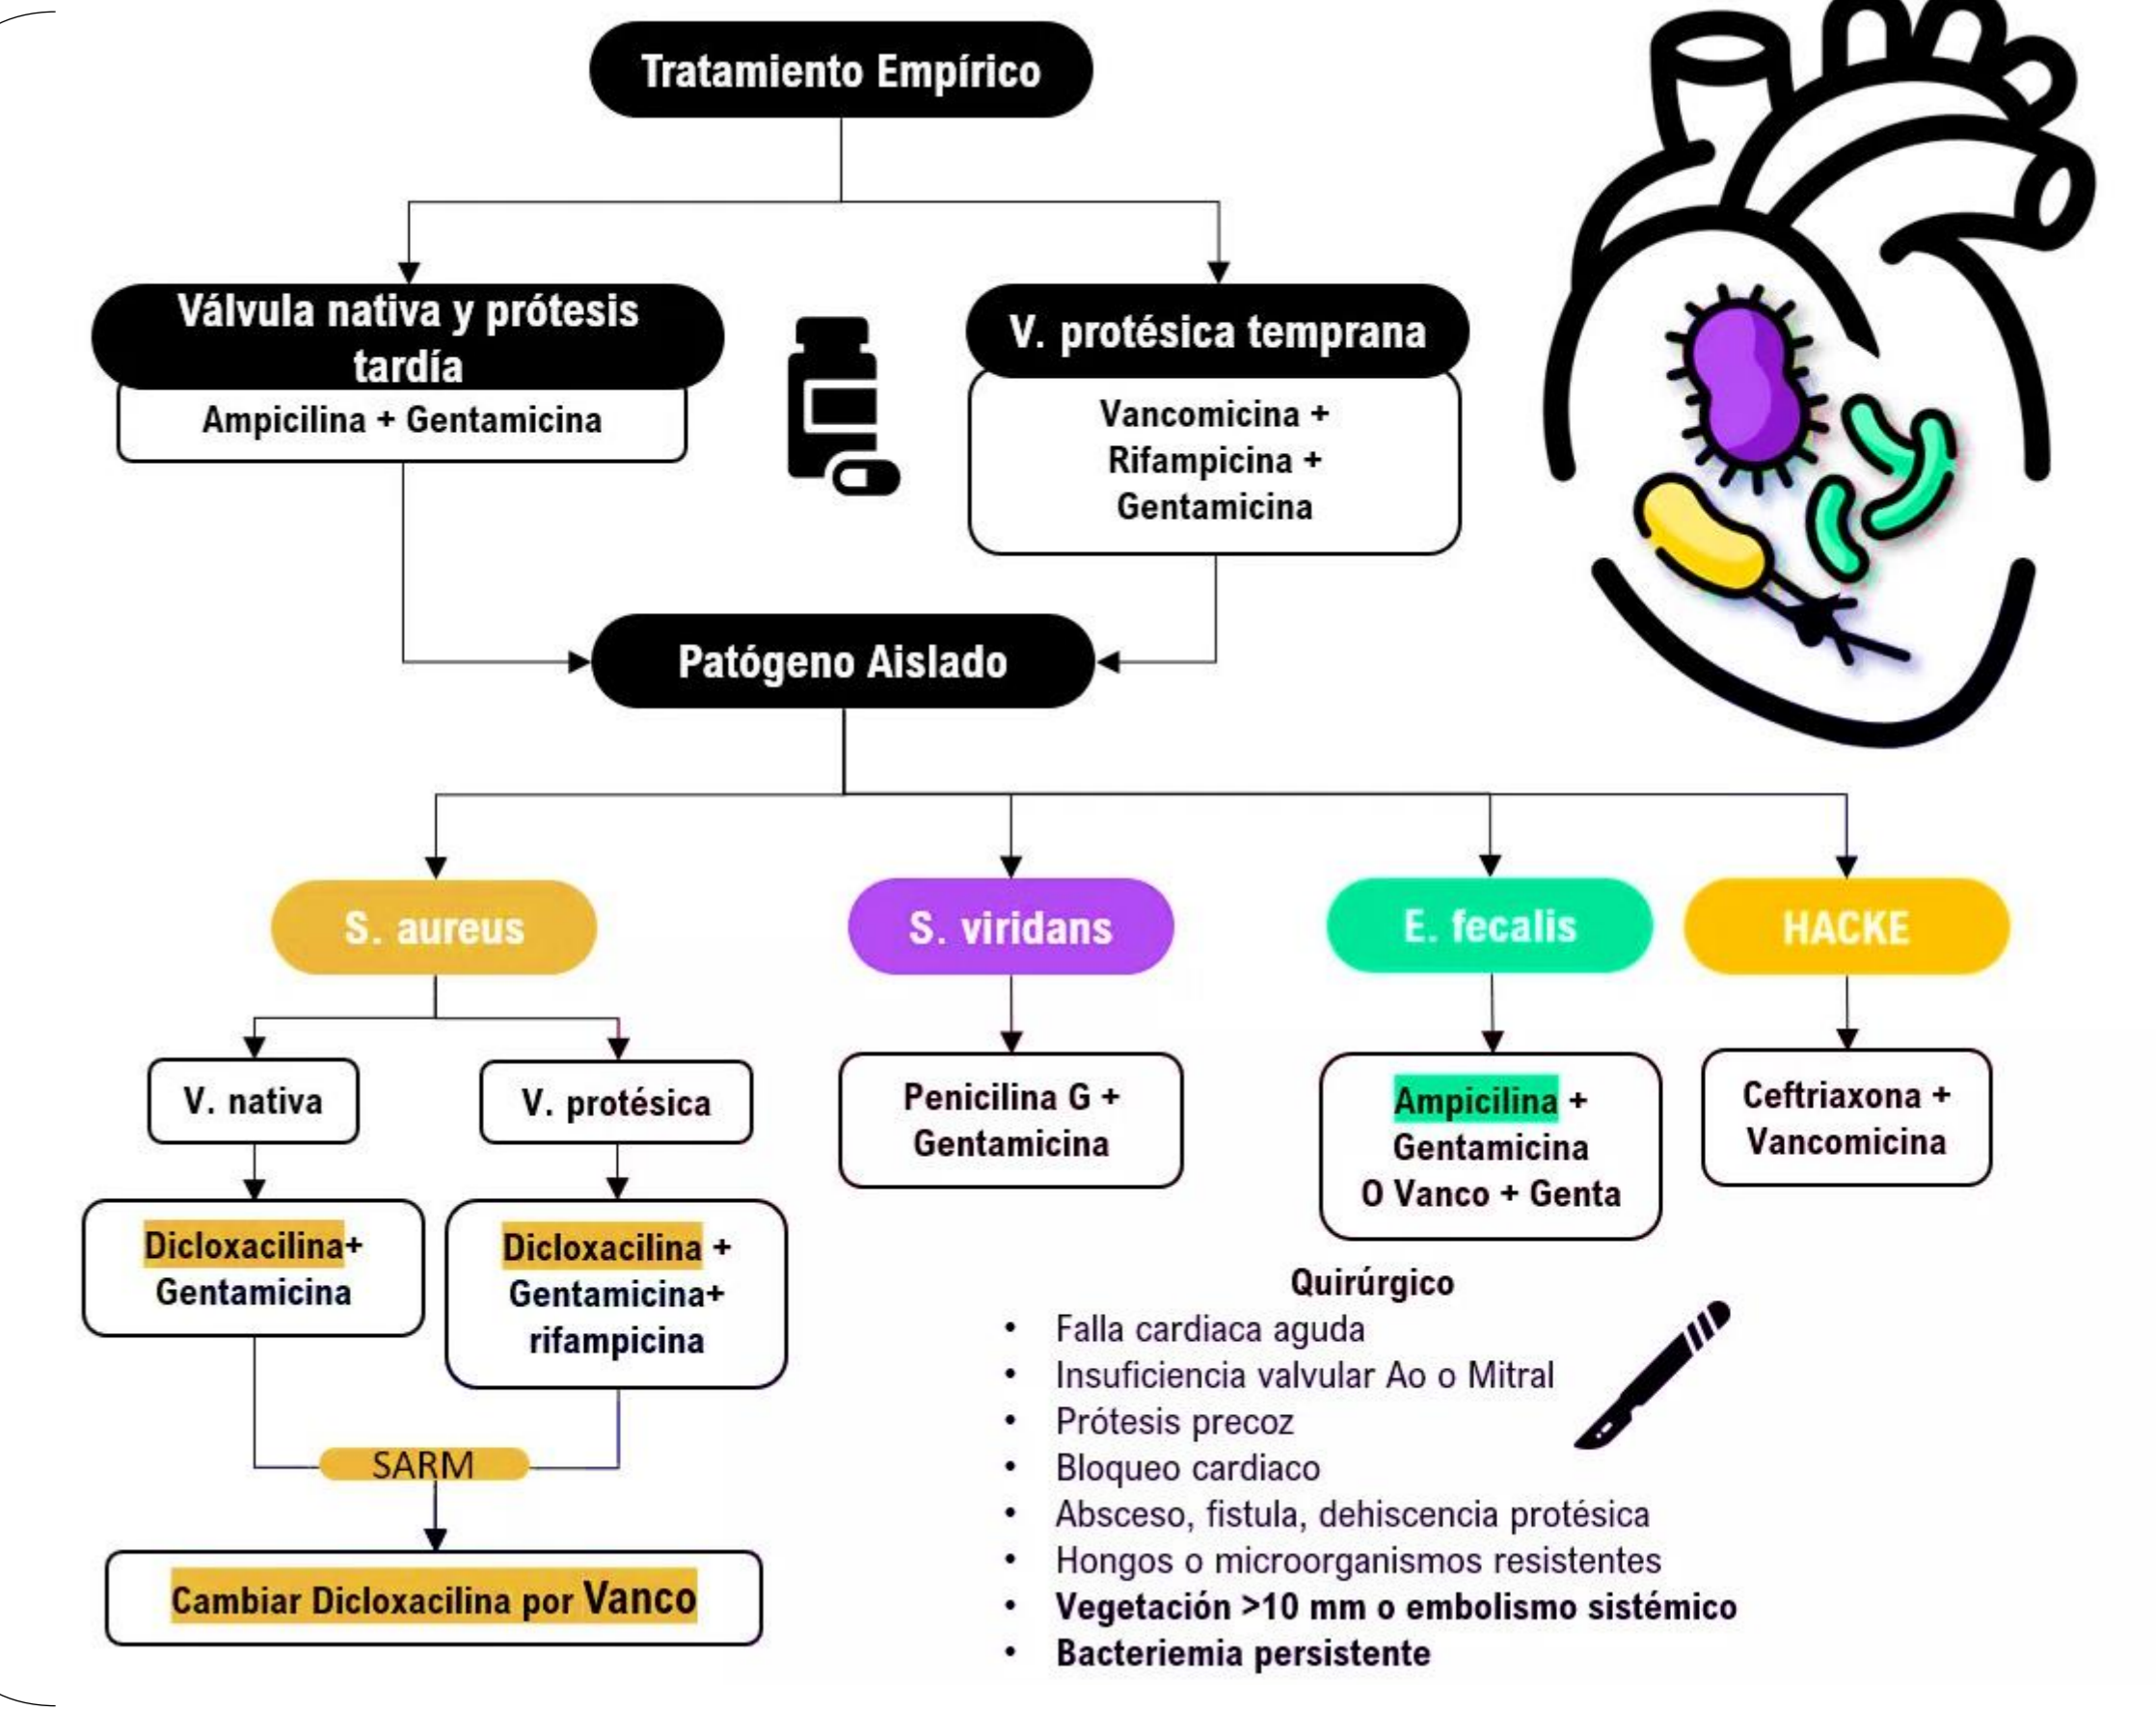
Tratamiento Empírico

Válvula nativa y prótesis tardía

Ampicilina + Gentamicina

V. protésica temprana

Vancomicina + Rifampicina + Gentamicina

Patógeno Aislado

S. aureus

V. nativa

Dicloxacilina+ Gentamicina

V. protésica

Dicloxacilina + Gentamicina+ rifampicina

SARM

Cambiar Dicloxacilina por Vanco

S. viridans

Penicilina G + Gentamicina

E. fecalis

Ampicilina + Gentamicina O Vanco + Genta

HACKE

Ceftriaxona + Vancomicina

Quirúrgico

- Falla cardiaca aguda
- Insuficiencia valvular Ao o Mitral
- Prótesis precoz
- Bloqueo cardiaco
- Absceso, fistula, dehiscencia protésica
- Hongos o microorganismos resistentes
- Vegetación >10 mm o embolismo sistémico
- Bacteriemia persistente